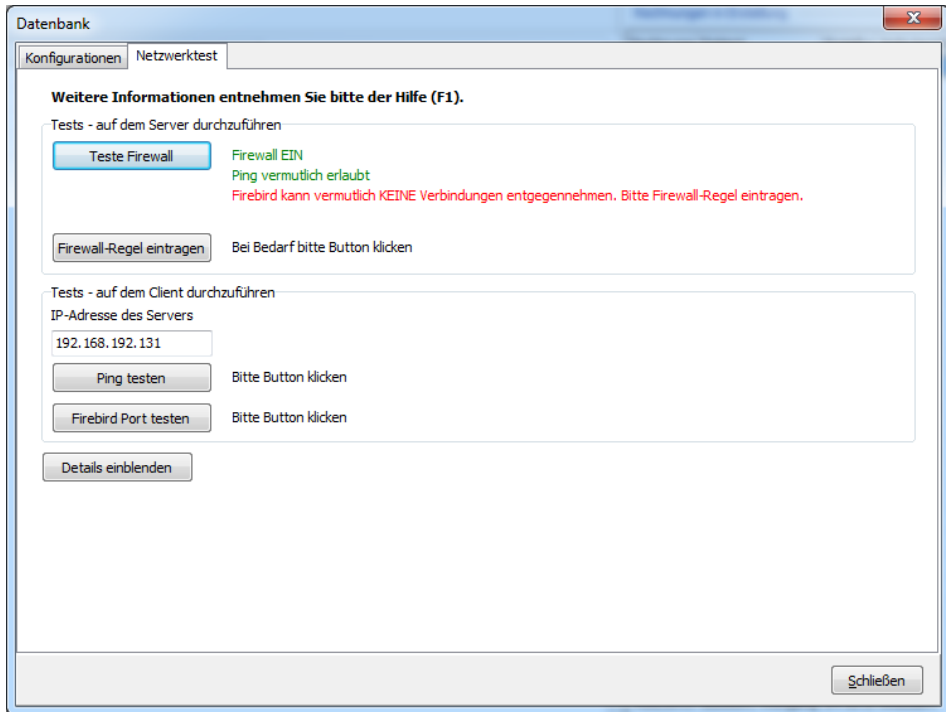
Datenbank

Konfigurationen | Netzwerktest

**Weitere Informationen entnehmen Sie bitte der Hilfe (F1).**

Tests - auf dem Server durchzuführen

Teste Firewall

Firewall EIN
Ping vermutlich erlaubt
Firebird kann vermutlich KEINE Verbindungen entgegennehmen. Bitte Firewall-Regel eintragen.

Firewall-Regel eintragen

Bei Bedarf bitte Button klicken

Tests - auf dem Client durchzuführen

IP-Adresse des Servers

192.168.192.131

Ping testen

Bitte Button klicken

Firebird Port testen

Bitte Button klicken

Details einblenden

Schließen